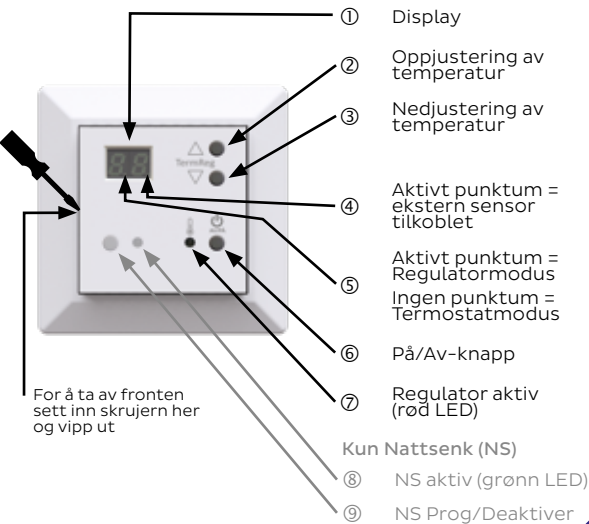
① Display

② Oppjustering av temperatur

③ Nedjustering av temperatur

TermReg

④ Aktivt punktum = ekstern sensor tilkoblet

⑤ Aktivt punktum = Regulatormodus
Ingen punktum = Termostatmodus

⑥ På/Av-knapp

⑦ Regulator aktiv (rød LED)

For å ta av fronten sett inn skrujern her og vipp ut

Kun Nattsenk (NS)

⑧ NS aktiv (grønn LED)

⑨ NS Prog/Deaktiver